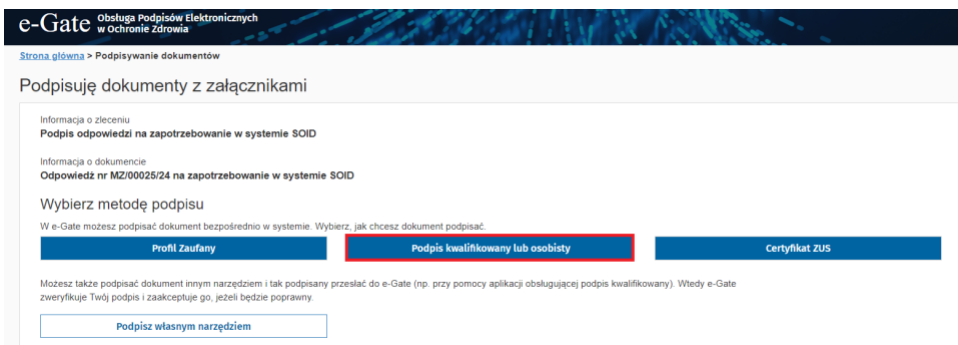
e-Gate Obsługa Podpisów Elektronicznych w Ochronie Zdrowia

Strona główna > Podpisywanie dokumentów

Podpisuję dokumenty z załącznikami

Informacja o zleceniu
Podpis odpowiedzi na zapotrzebowanie w systemie SOID

Informacja o dokumencie
Odpowiedź nr MZ/00025/24 na zapotrzebowanie w systemie SOID

Wybierz metodę podpisu

W e-Gate możesz podpisać dokument bezpośrednio w systemie. Wybierz, jak chcesz dokument podpisać.

Profil Zaufany

Podpis kwalifikowany lub osobisty

Certyfikat ZUS

Możesz także podpisać dokument innym narzędziem i tak podpisany przesłać do e-Gate (np. przy pomocy aplikacji obsługującej podpis kwalifikowany). Wtedy e-Gate zweryfikuje Twój podpis i zaakceptuje go, jeżeli będzie poprawny.

Podpisz własnym narzędziem